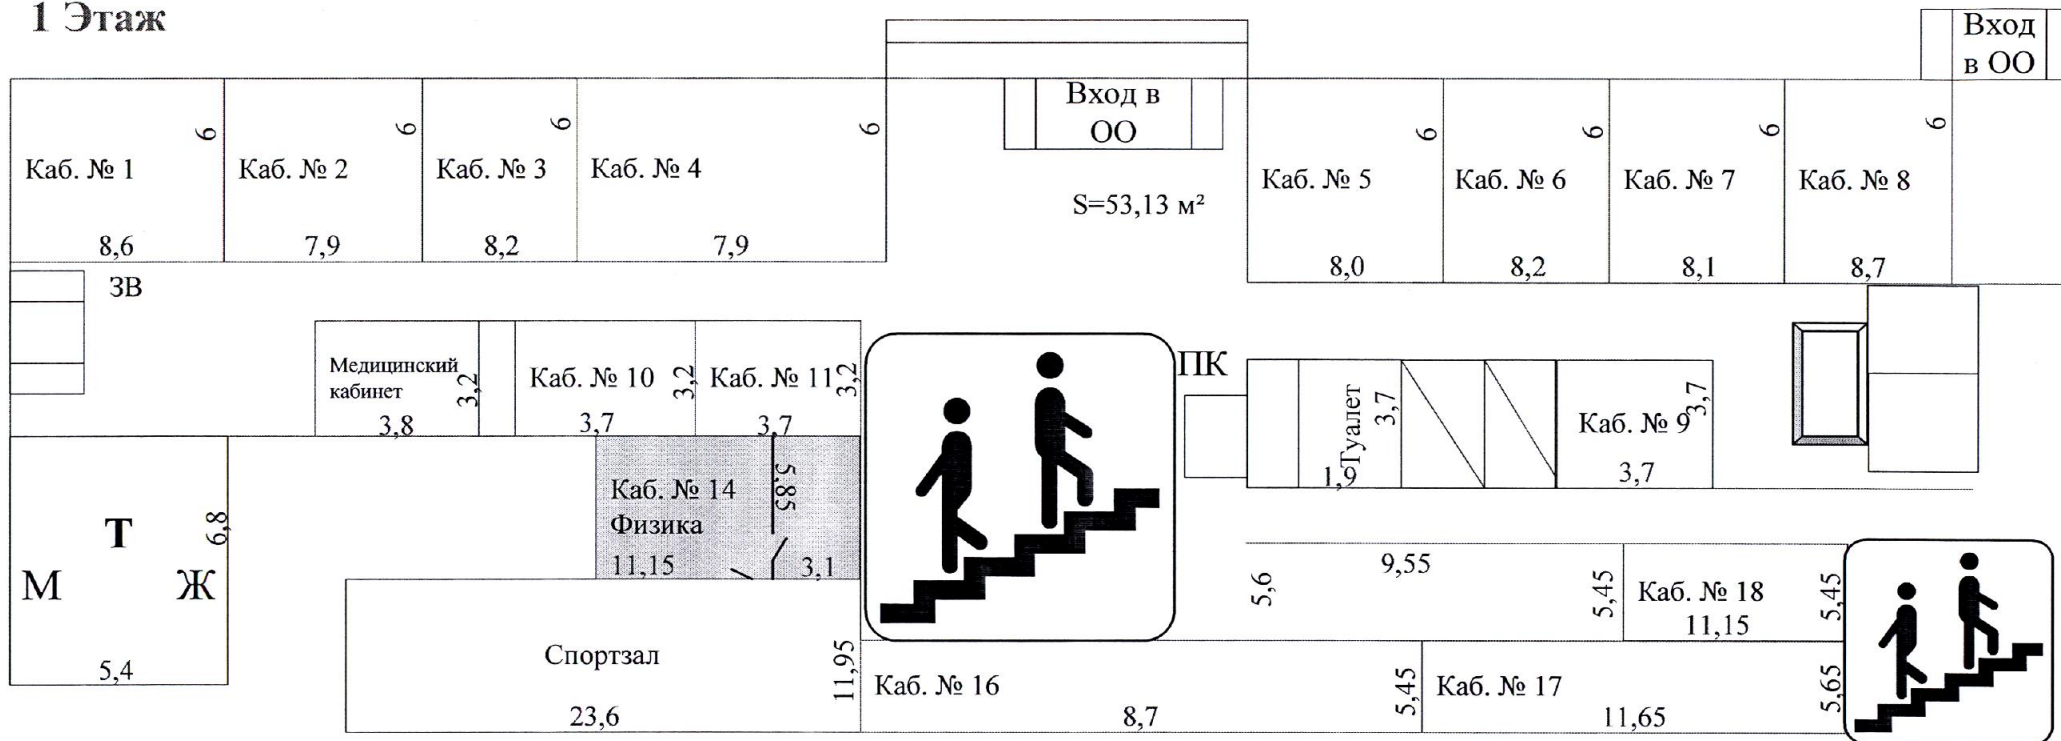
1 Этаж

Вход в ОО

Вход в ОО

S=53,13 м²

6
Каб. № 1
8,6

6
Каб. № 2
7,9

6
Каб. № 3
8,2

6
Каб. № 4
7,9

6
Каб. № 5
8,0

6
Каб. № 6
8,2

6
Каб. № 7
8,1

6
Каб. № 8
8,7

ЗВ

Медицинский кабинет
3,8
3,2

Каб. № 10
3,7
3,2

Каб. № 11
3,7
3,2

ПК

Туалет
3,7
1,9

Каб. № 9
3,7
3,7

Т
М
Ж
6,8
5,4

Каб. № 14
Физика
11,15
5,85
3,1

Спортзал
23,6
11,95

9,55
5,6
5,45

Каб. № 18
11,15
5,45

Каб. № 16
8,7
5,45

Каб. № 17
11,65
5,65